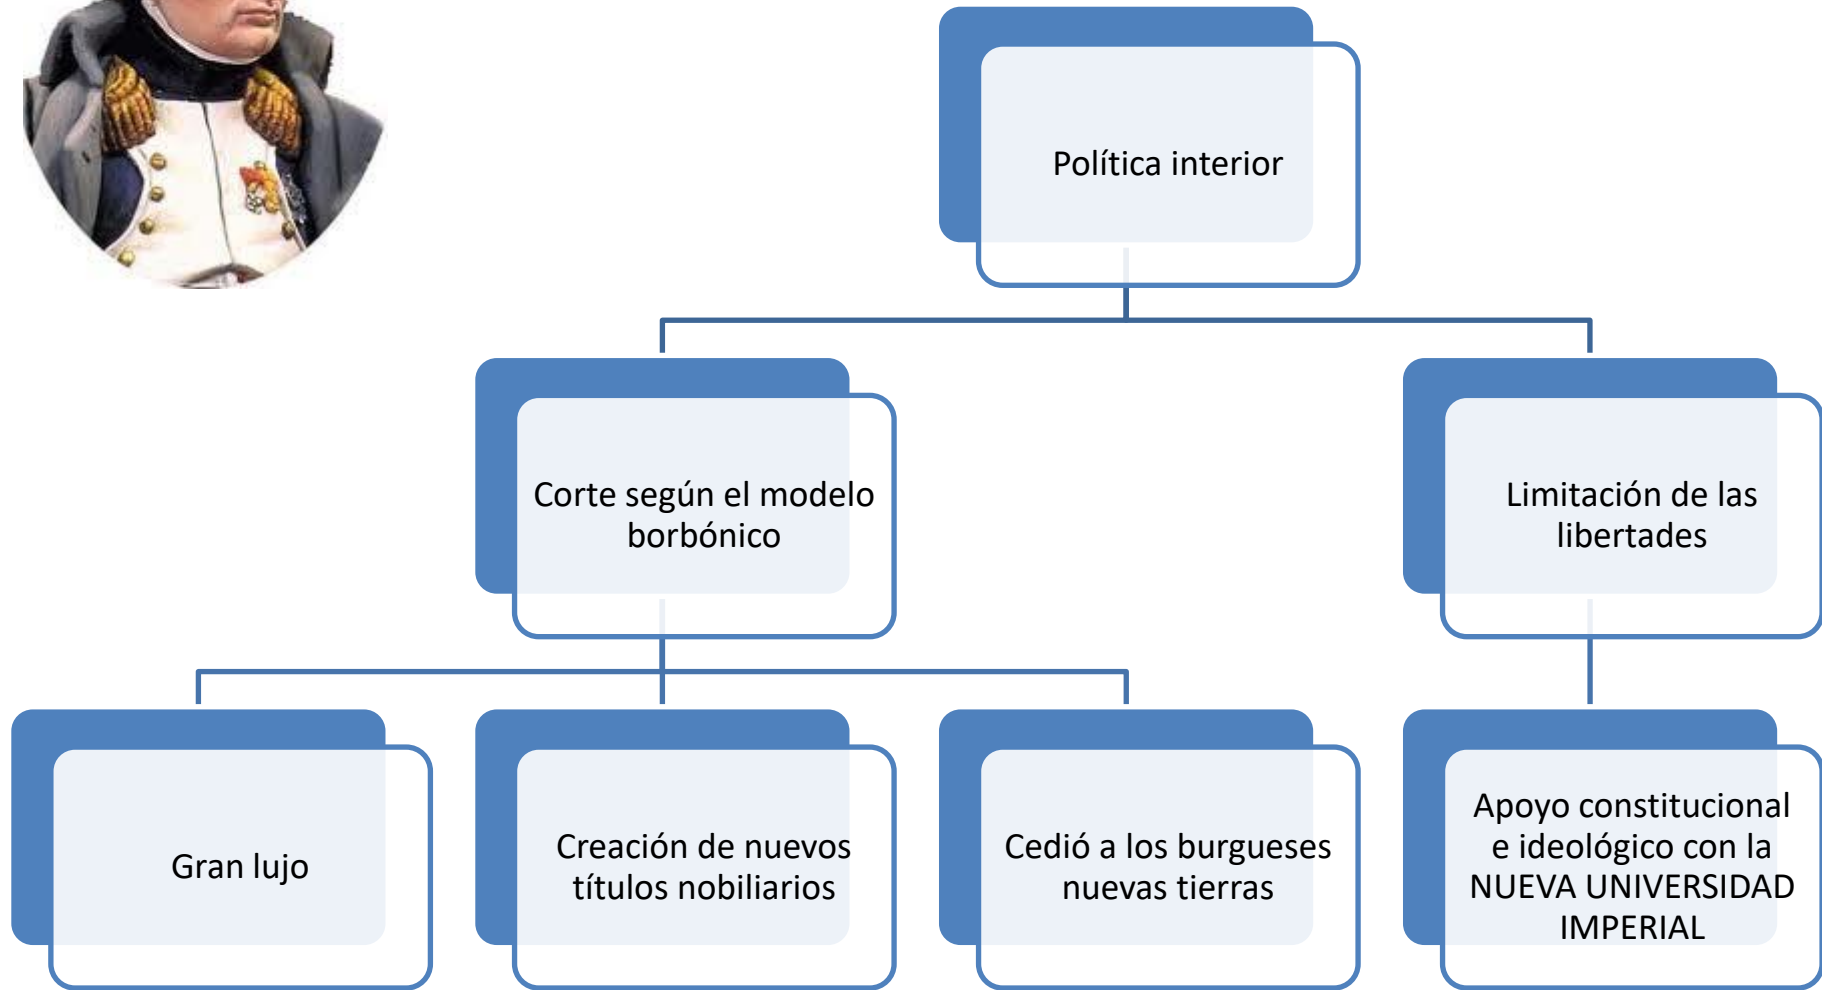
Política interior

Corte según el modelo borbónico

Limitación de las libertades

Gran lujo

Creación de nuevos títulos nobiliarios

Cedió a los burgueses nuevas tierras

Apoyo constitucional e ideológico con la NUEVA UNIVERSIDAD IMPERIAL